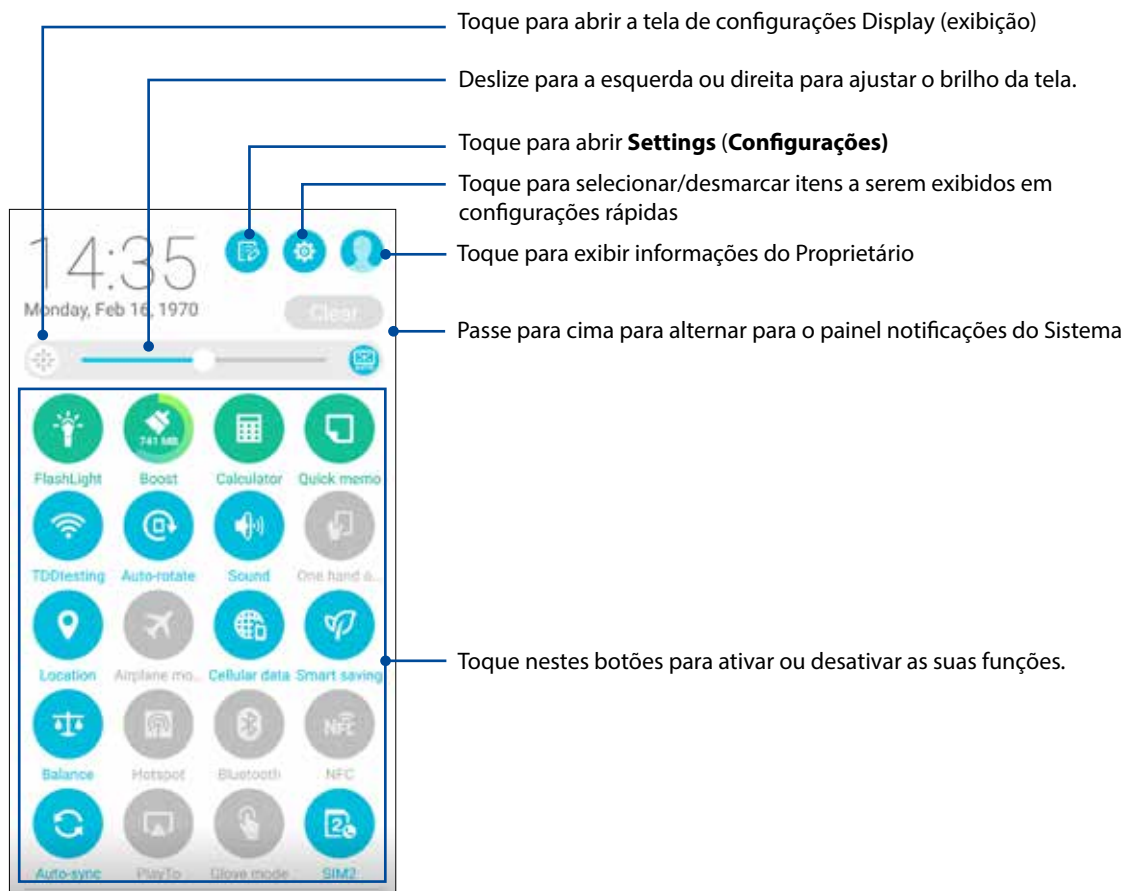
Toque para abrir a tela de configurações Display (exibição)

Deslize para a esquerda ou direita para ajustar o brilho da tela.

Toque para abrir **Settings** (**Configurações)**

Toque para selecionar/desmarcar itens a serem exibidos em configurações rápidas

Toque para exibir informações do Proprietário

Passe para cima para alternar para o painel notificações do Sistema

Toque nestes botões para ativar ou desativar as suas funções.

14:35
Monday, Feb 16, 1970
Clear

741 MB

FlashLight
Boost
Calculator
Quick memo
TDDtesting
Auto-rotate
Sound
One hand a...
Location
Airplane mo...
Cellular data
Smart saving
Balance
Hotspot
Bluetooth
NFC
Auto-sync
PlayTo
Glove mode
SIM2